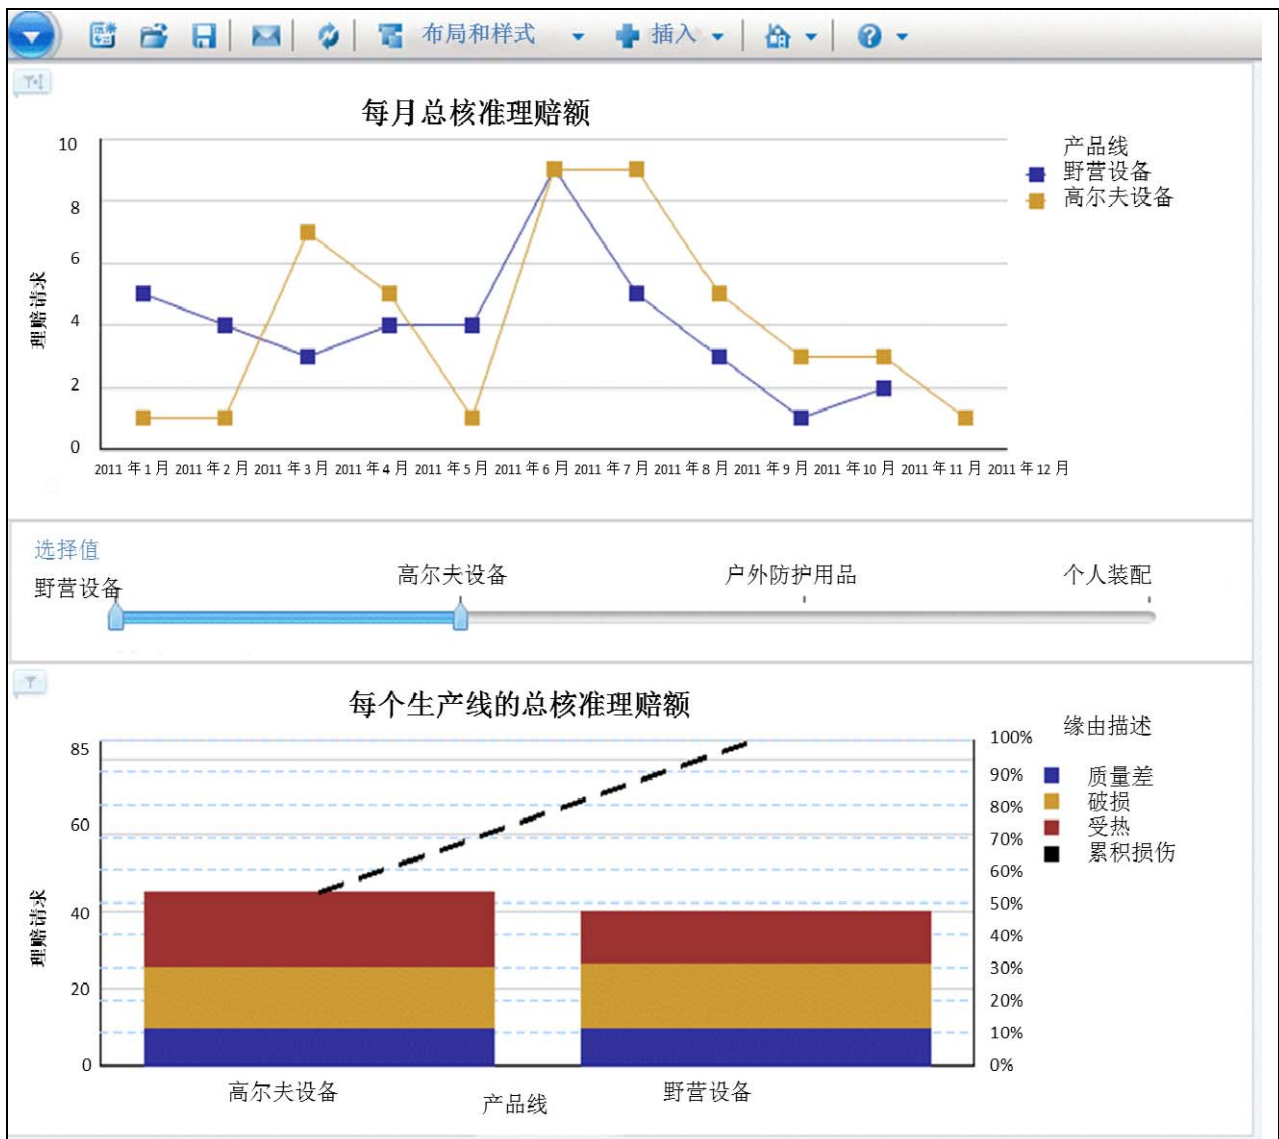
布局和样式 插入

每月总核准理赔额

理赔请求

10
8
6
4
2
0

2011 年 1 月 2011 年 2 月 2011 年 3 月 2011 年 4 月 2011 年 5 月 2011 年 6 月 2011 年 7 月 2011 年 8 月 2011 年 9 月 2011 年 10 月 2011 年 11 月 2011 年 12 月

产品线
野营设备
高尔夫设备

选择值
野营设备
高尔夫设备
户外防护用品
个人装配

每个生产线的总核准理赔额

理赔请求

85
60
40
20
0

100%
90%
80%
70%
60%
50%
40%
30%
20%
10%
0%

高尔夫设备
产品线
野营设备

缘由描述
质量差
破损
受热
累积损伤